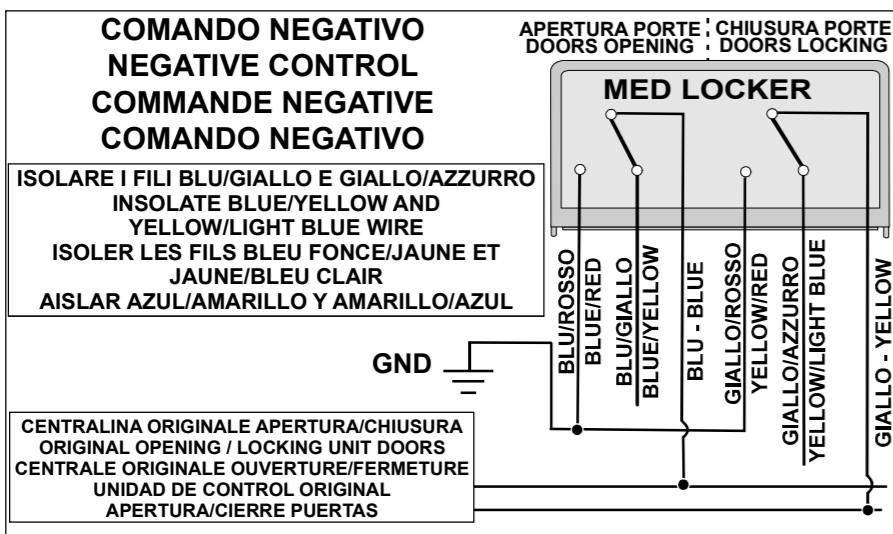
COMANDO NEGATIVO
NEGATIVE CONTROL
COMMANDE NEGATIVE
COMANDO NEGATIVO

APERTURA PORTE
DOORS OPENING

CHIUSURA PORTE
DOORS LOCKING

MED LOCKER

ISOLARE I FILI BLU/GIALLO E GIALLO/AZZURRO
INSOLATE BLUE/YELLOW AND YELLOW/LIGHT BLUE WIRE
ISOLER LES FILS BLEU FONCE/JAUNE ET JAUNE/BLEU CLAIR
AISLAR AZUL/AMARILLO Y AMARILLO/AZUL

BLU/ROSSO
BLUE/RED
BLU/GIALLO
BLUE/YELLOW
BLU - BLUE
GIALLO/ROSSO
YELLOW/RED
GIALLO/AZZURRO
YELLOW/LIGHT BLUE
GIALLO - YELLOW

GND

CENTRALINA ORIGINALE APERTURA/CHIUSURA
ORIGINAL OPENING / LOCKING UNIT DOORS
CENTRALE ORIGINALE OUVERTURE/FERMETURE
UNIDAD DE CONTROL ORIGINAL
APERTURA/CIERRE PUERTAS